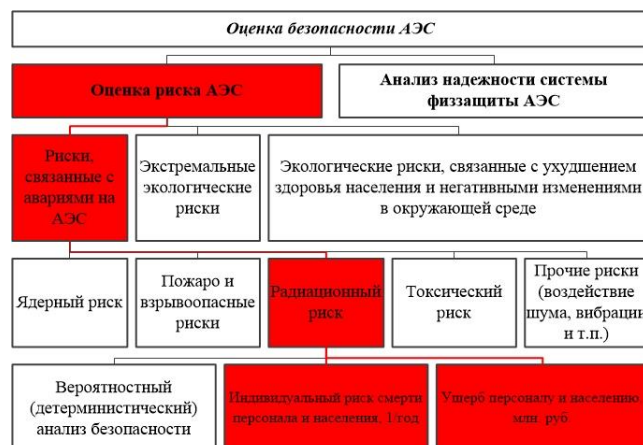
Оценка безопасности АЭС

Оценка риска АЭС

Анализ надежности системы физзащиты АЭС

Риски, связанные с авариями на АЭС

Экстремальные экологические риски

Экологические риски, связанные с ухудшением здоровья населения и негативными изменениями в окружающей среде

Ядерный риск

Пожаро и взрывоопасные риски

Радиационный риск

Токсический риск

Прочие риски (воздействие шума, вибрации и т.п.)

Вероятностный (детерминистический) анализ безопасности

Индивидуальный риск смерти персонала и населения, 1/год

Ущерб персоналу и населению, млн. руб.